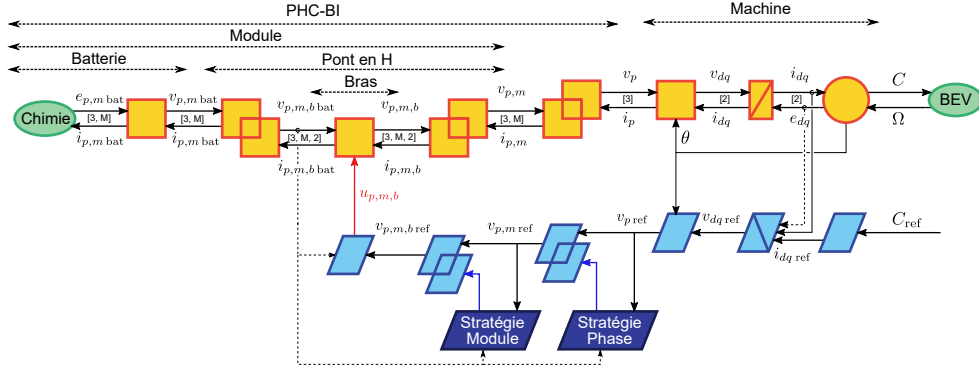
PHC-BI

Machine

Module

Batterie

Pont en H

Bras

Chimie

$e_{p,m\,\text{bat}}$

[3, M]

$i_{p,m\,\text{bat}}$

$v_{p,m\,\text{bat}}$

[3, M]

$i_{p,m\,\text{bat}}$

$v_{p,m,b\,\text{bat}}$

[3, M, 2]

$i_{p,m,b\,\text{bat}}$

$v_{p,m,b}$

[3, M, 2]

$i_{p,m,b}$

$v_{p,m}$

[3, M]

$i_{p,m}$

$v_p$

[3]

$i_p$

$v_{dq}$

[2]

$i_{dq}$

$i_{dq}$

[2]

$e_{dq}$

$C$

$\Omega$

BEV

$\theta$

$u_{p,m,b}$

$v_{p,m,b\,\text{ref}}$

$v_{p,m\,\text{ref}}$

$v_{p\,\text{ref}}$

$v_{dq\,\text{ref}}$

$i_{dq\,\text{ref}}$

$C_{\text{ref}}$

Stratégie Module

Stratégie Phase